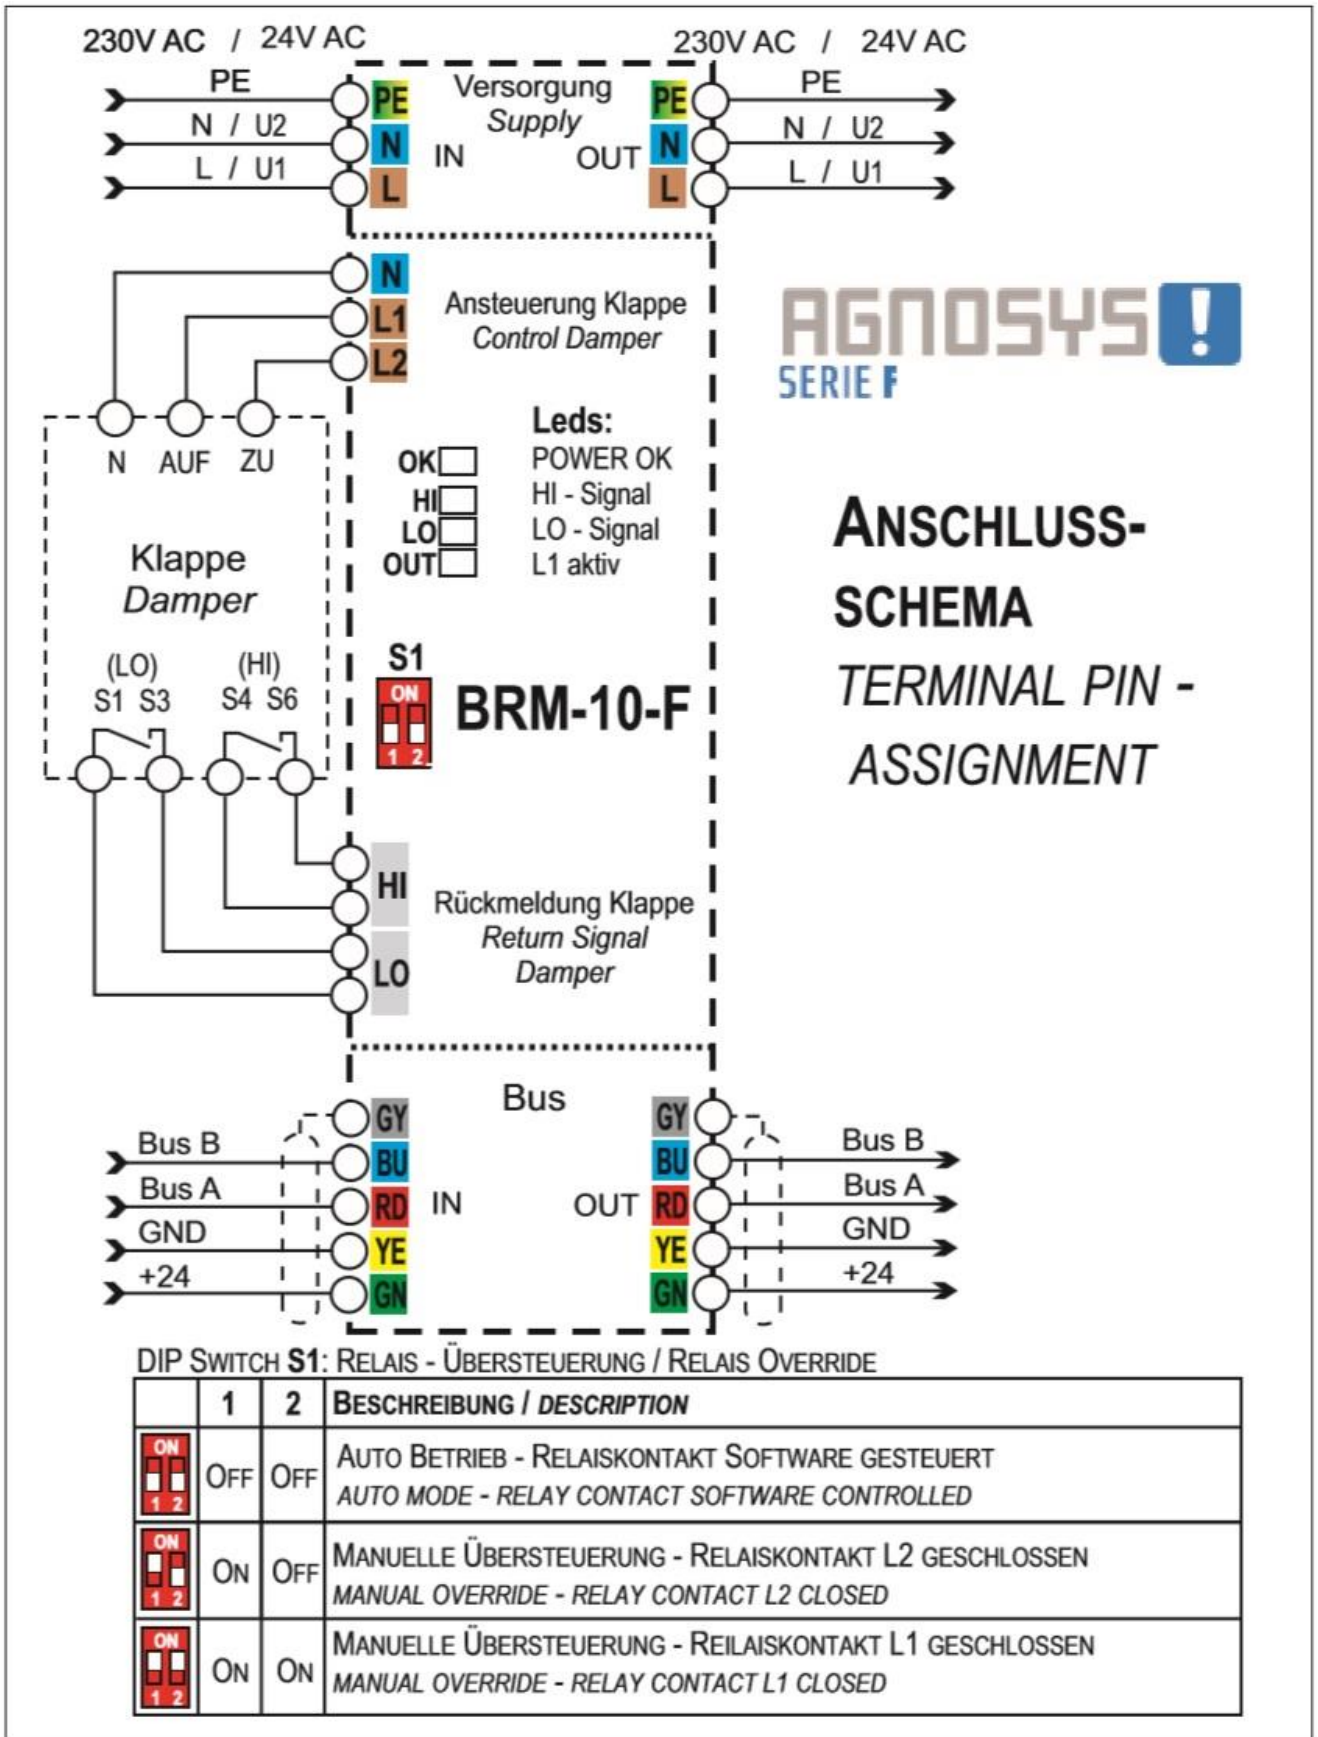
230V AC / 24V AC

PE
N / U2
L / U1

PE
N
L
IN

Versorgung
Supply

OUT
PE
N
L

230V AC / 24V AC

PE
N / U2
L / U1

N
L1
L2

Ansteuerung Klappe
Control Damper

AGNOSYS !
SERIE F

N AUF ZU

Klappe
Damper

(LO) (HI)
S1 S3 S4 S6

Leds:
OK POWER OK
HI HI - Signal
LO LO - Signal
OUT L1 aktiv

S1
ON
1 2

BRM-10-F

ANSCHLUSS-SCHEMA
TERMINAL PIN - ASSIGNMENT

HI
LO

Rückmeldung Klappe
Return Signal
Damper

Bus

Bus B
Bus A
GND
+24

GY
BU
RD
YE
GN
IN

OUT
GY
BU
RD
YE
GN

Bus B
Bus A
GND
+24

DIP SWITCH S1: RELAIS - ÜBERSTEUERUNG / RELAIS OVERRIDE

| | 1 | 2 | BESCHREIBUNG / DESCRIPTION |
|---|---|---|---|
| ON 1 2 | OFF | OFF | AUTO BETRIEB - RELAISKONTAKT SOFTWARE GESTEUERT<br>AUTO MODE - RELAY CONTACT SOFTWARE CONTROLLED |
| ON 1 2 | ON | OFF | MANUELLE ÜBERSTEUERUNG - RELAISKONTAKT L2 GESCHLOSSEN<br>MANUAL OVERRIDE - RELAY CONTACT L2 CLOSED |
| ON 1 2 | ON | ON | MANUELLE ÜBERSTEUERUNG - REILAISKONTAKT L1 GESCHLOSSEN<br>MANUAL OVERRIDE - RELAY CONTACT L1 CLOSED |